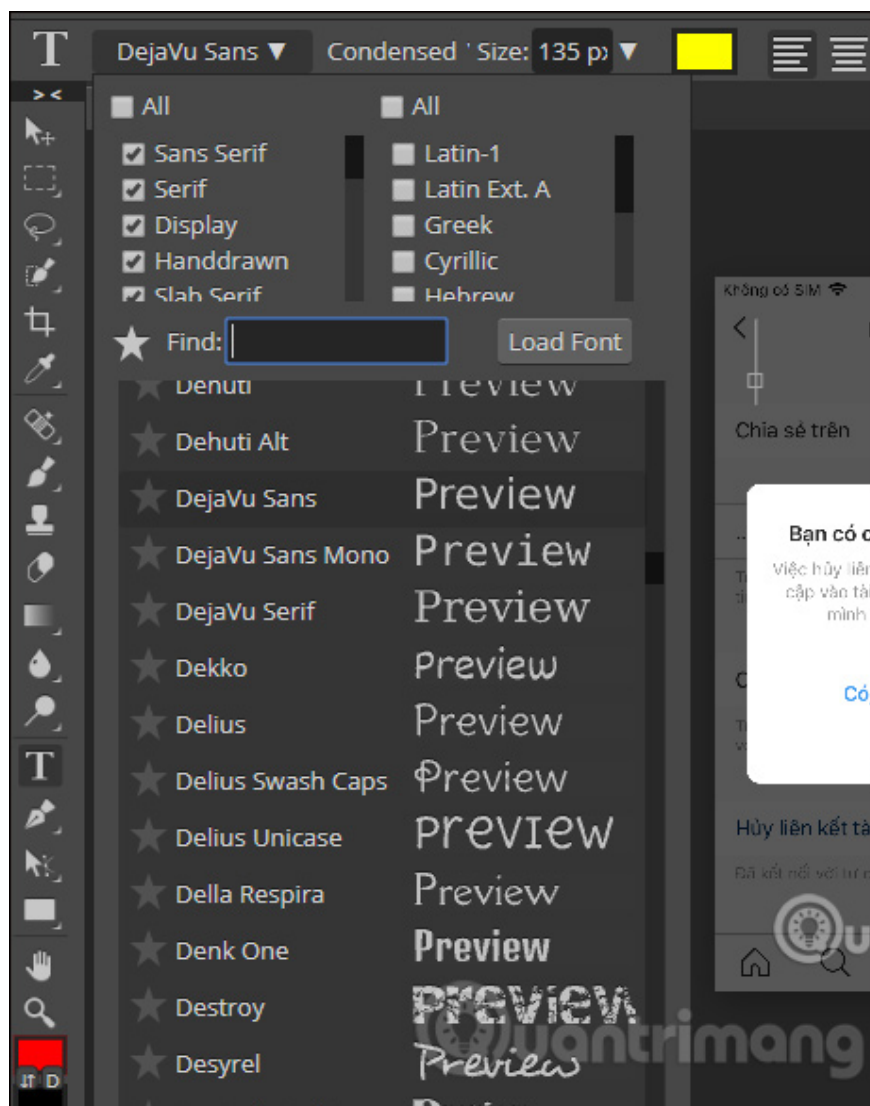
T DejaVu Sans ▼ Condensed ' Size: 135 px ▼

All
Sans Serif
Serif
Display
Handdrawn
Slab Serif

All
Latin-1
Latin Ext. A
Greek
Cyrillic
Hebrew

Find: Load Font

Dehuti Preview
Dehuti Alt Preview
DejaVu Sans Preview
DejaVu Sans Mono Preview
DejaVu Serif Preview
Dekko Preview
Delius Preview
Delius Swash Caps Preview
Delius Unicase Preview
Della Respira Preview
Denk One Preview
Destroy Preview
Desyrel Preview

Không có SIM
Chia sẻ trên
Bạn có c
Việc hủy liê
cập vào tà
mình
Có
Hủy liên kết tà
Đã kết nối với tư

Quantrimang